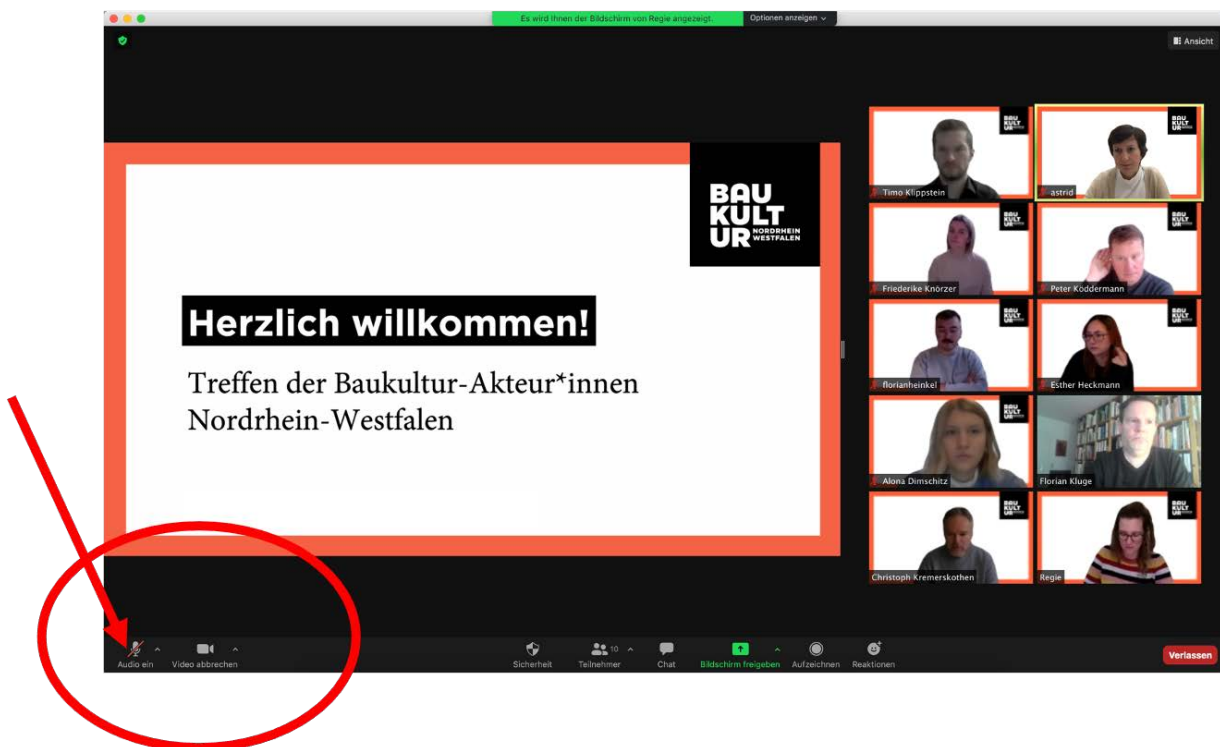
Es wird Ihnen der Bildschirm von Regie angezeigt.
Optionen anzeigen
Ansicht

BAU KULT UR NORDRHEIN WESTFALEN

Herzlich willkommen!

Treffen der Baukultur-Akteur*innen Nordrhein-Westfalen

Timo Klippstein
astrid
Friederike Knörzer
Peter Koddermann
florianheinkel
Esther Heckmann
Alona Dimschitz
Florian Kluge
Christoph Kremerskothen
Regie

Audio ein
Video abbrechen
Sicherheit
10
Teilnehmer
Chat
Bildschirm freigeben
Aufzeichnen
Reaktionen
Verlassen